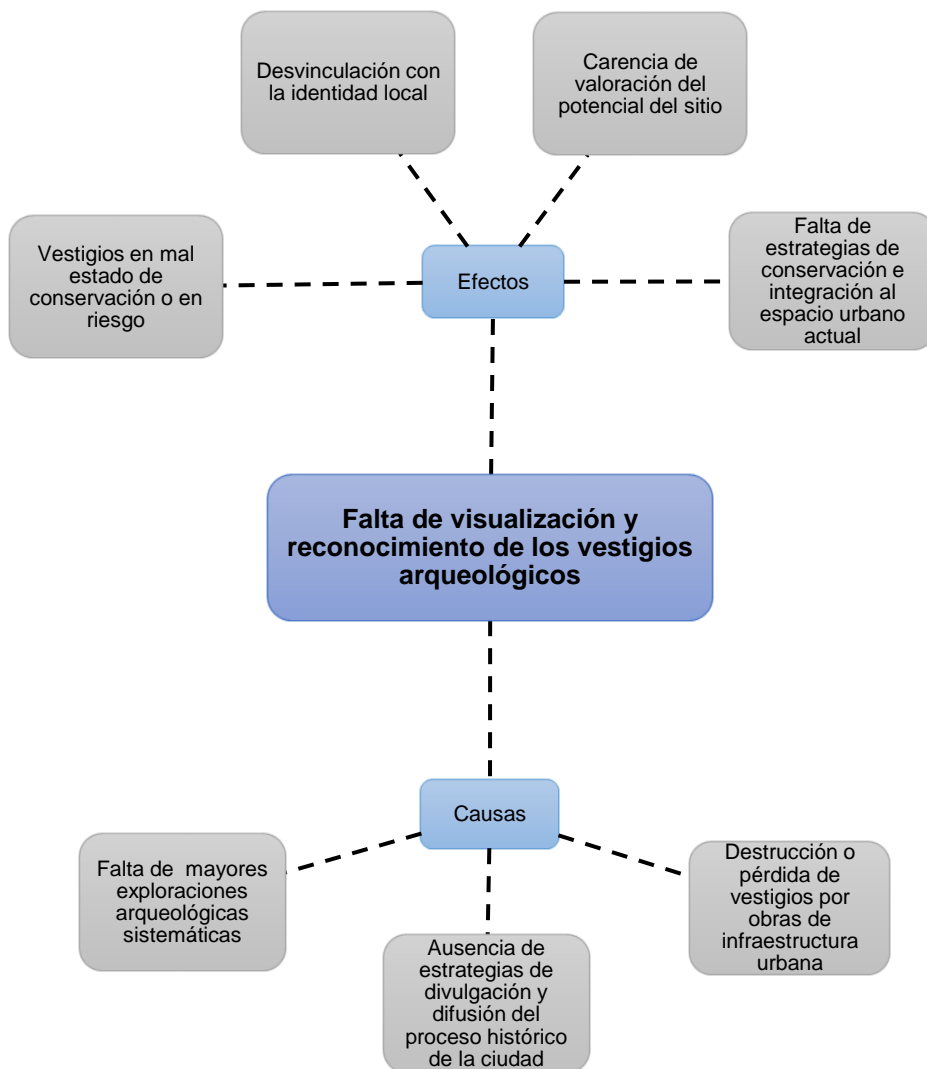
Desvinculación con la identidad local

Carencia de valoración del potencial del sitio

Vestigios en mal estado de conservación o en riesgo

Efectos

Falta de estrategias de conservación e integración al espacio urbano actual

Falta de visualización y reconocimiento de los vestigios arqueológicos

Causas

Falta de mayores exploraciones arqueológicas sistemáticas

Ausencia de estrategias de divulgación y difusión del proceso histórico de la ciudad

Destrucción o pérdida de vestigios por obras de infraestructura urbana